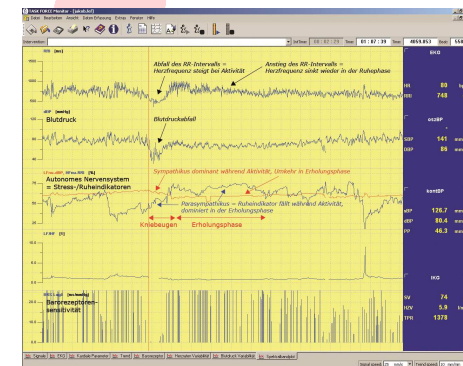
TASK FORCE Monitor - [Jakob.tfm]

Datei Bearbeiten Ansicht Daten Erfassung Extras Fenster Hilfe

Intervention | 1 | IntTime 00:07:29 | Time 01:07:39 | Beat 4059.053 | Beat 556

RRI [ms]

Abfall des RR-Intervalls = Herzfrequenz steigt bei Aktivität

Anstieg des RR-Intervalls = Herzfrequenz sinkt wieder in der Ruhephase

EKG

HR 80
RRI 748

dBP [mmHg]

Blutdruck

Blutdruckabfall

contBP

SBP 141
DBP 86

Autonomes Nervensystem = Stress-/Ruheindikatoren

Sympathikus dominant während Aktivität, Umkehr in Erholungsphase

Parasympathikus = Ruheindikator fällt während Aktivität, dominiert in der Erholungsphase

Kniebeugen

Erholungsphase

contBP

sBP 126.7
dBP 80.4
PP 46.3

ICG

SV 74
HZV 5.9
TPR 1378

Baroreozeptorensensitivität

Signale | PWV | Kardiale Parameter | Trend | Baroreceptor | Herzraten Variabilität | Blutdruck Variabilität | Spektralanalyse